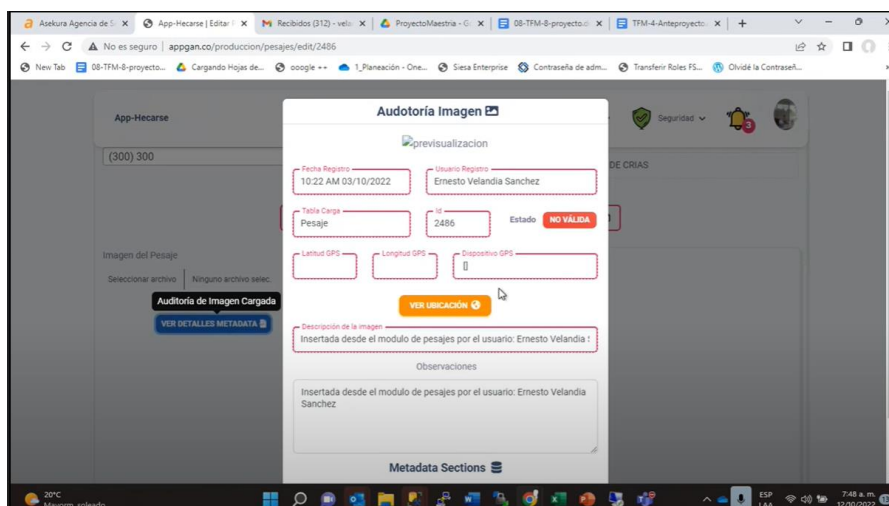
Asekura Agencia de S | App-Hecarse | Editar | M Recibidos (312) - vela | ProyectoMaestria - G | 08-TFM-8-proyecto.d | TFM-4-Anteproyecto | +

No es seguro | appgan.co/produccion/pesajes/edit/2486

New Tab | 08-TFM-8-proyecto... | Cargando Hojas de... | oooogle ++ | 1_Planeación - One... | Siesa Enterprise | Contraseña de adm... | Transferir Roles FS... | Olvidé la Contraseñ...

App-Hecarse

Seguridad

3

(300) 300

DE CRIAS

Imagen del Pesaje

Seleccionar archivo | Ninguno archivo selec.

Auditoría de Imagen Cargada

VER DETALLES METADATA

Audotoría Imagen

previsualizacion

Fecha Registro
10:22 AM 03/10/2022

Usuario Registro
Ernesto Velandia Sanchez

Tabla Carga
Pesaje

Id
2486

Estado NO VÁLIDA

Latitud GPS

Longitud GPS

Dispositivo GPS
[]

VER UBICACIÓN

Descripción de la imagen
Insertada desde el modulo de pesajes por el usuario: Ernesto Velandia S

Observaciones

Insertada desde el modulo de pesajes por el usuario: Ernesto Velandia Sanchez

Metadata Sections

20°C
Mayorm. soleado

ESP
LAA

7:48 a. m.
12/10/2022